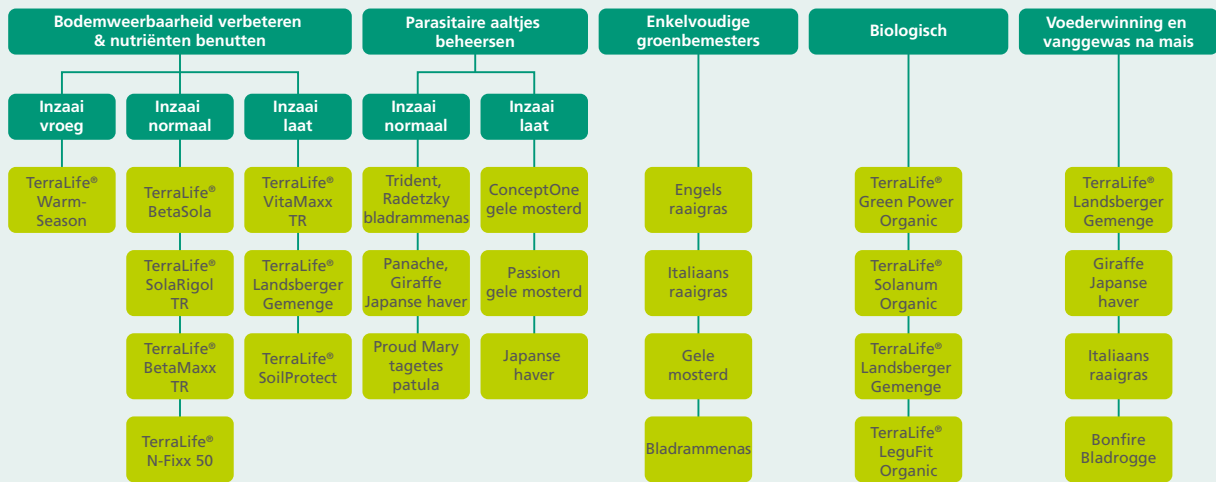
Bodemweerbaarheid verbeteren & nutriënten benutten

Inzaai vroeg

TerraLife® Warm-Season

Inzaai normaal

TerraLife® BetaSola

TerraLife® SolaRigol TR

TerraLife® BetaMaxx TR

TerraLife® N-Fixx 50

Inzaai laat

TerraLife® VitaMaxx TR

TerraLife® Landsberger Gemenge

TerraLife® SoilProtect

Parasitaire aaltjes beheersen

Inzaai normaal

Trident, Radetzky bladrammenas

Panache, Giraffe Japanse haver

Proud Mary tagetes patula

Inzaai laat

ConceptOne gele mosterd

Passion gele mosterd

Japanse haver

Enkelvoudige groenbemesters

Engels raaigras

Italiaans raaigras

Gele mosterd

Bladrammenas

Biologisch

TerraLife® Green Power Organic

TerraLife® Solanum Organic

TerraLife® Landsberger Gemenge

TerraLife® LeguFit Organic

Voederwinning en vanggewas na mais

TerraLife® Landsberger Gemenge

Giraffe Japanse haver

Italiaans raaigras

Bonfire Bladrogge